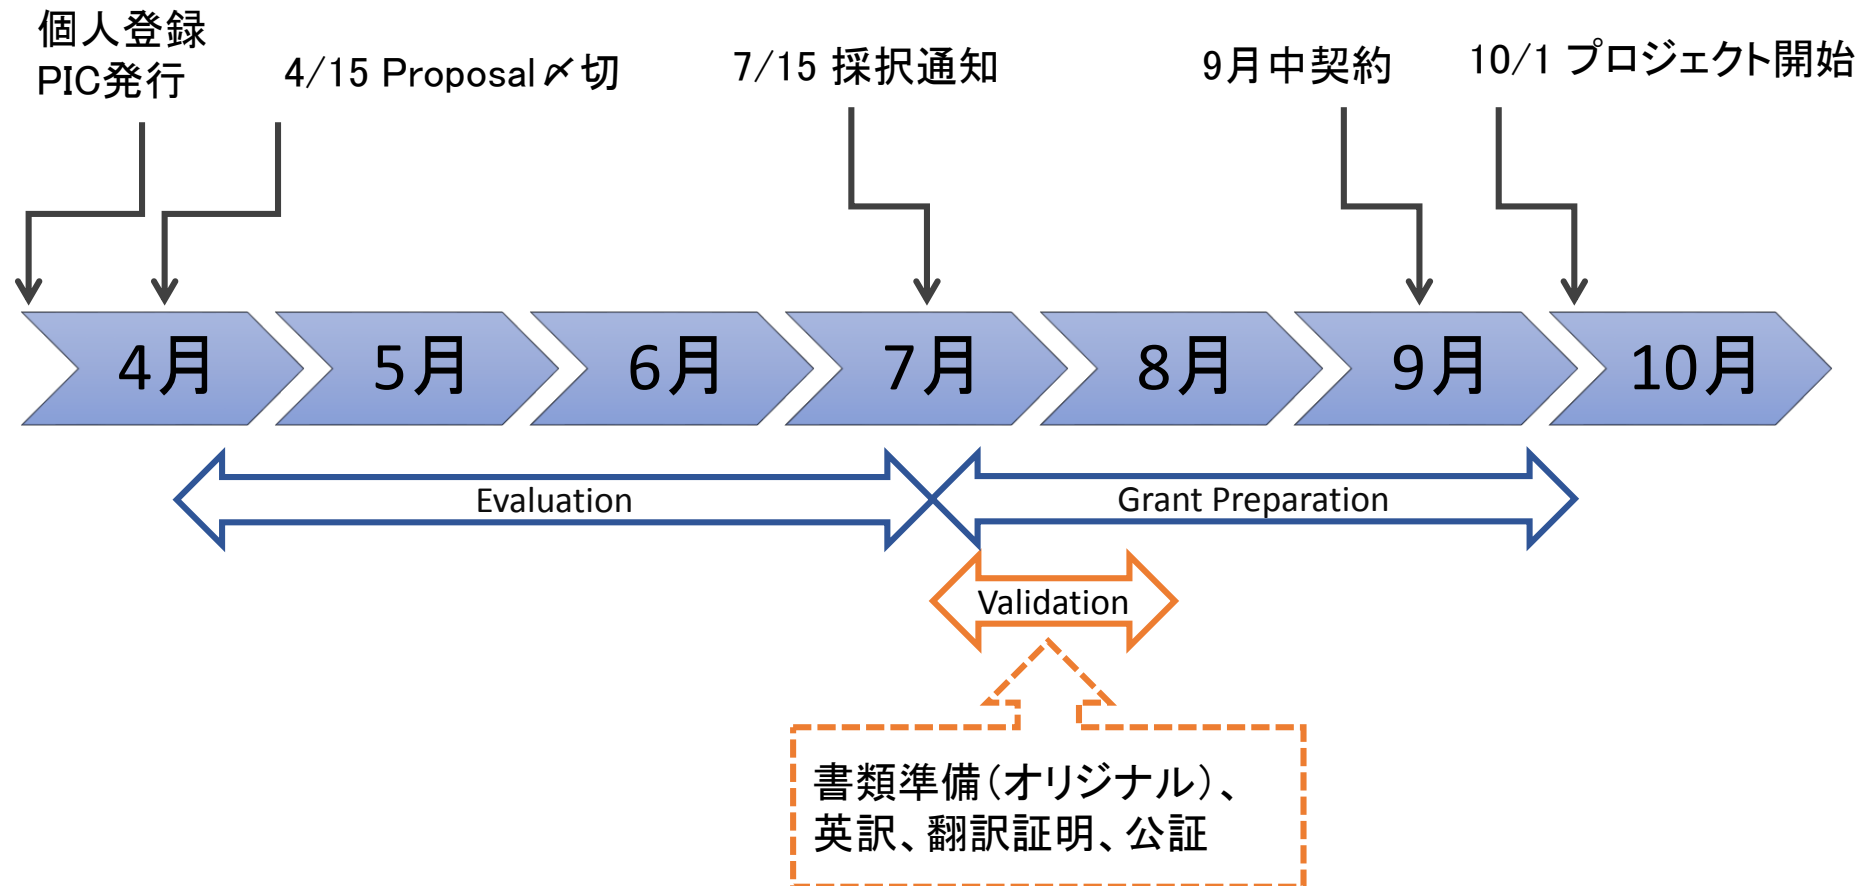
個人登録
PIC発行

4/15 Proposal〆切

7/15 採択通知

9月中契約

10/1 プロジェクト開始

4月

5月

6月

7月

8月

9月

10月

Evaluation

Grant Preparation

Validation

書類準備（オリジナル）、
英訳、翻訳証明、公証